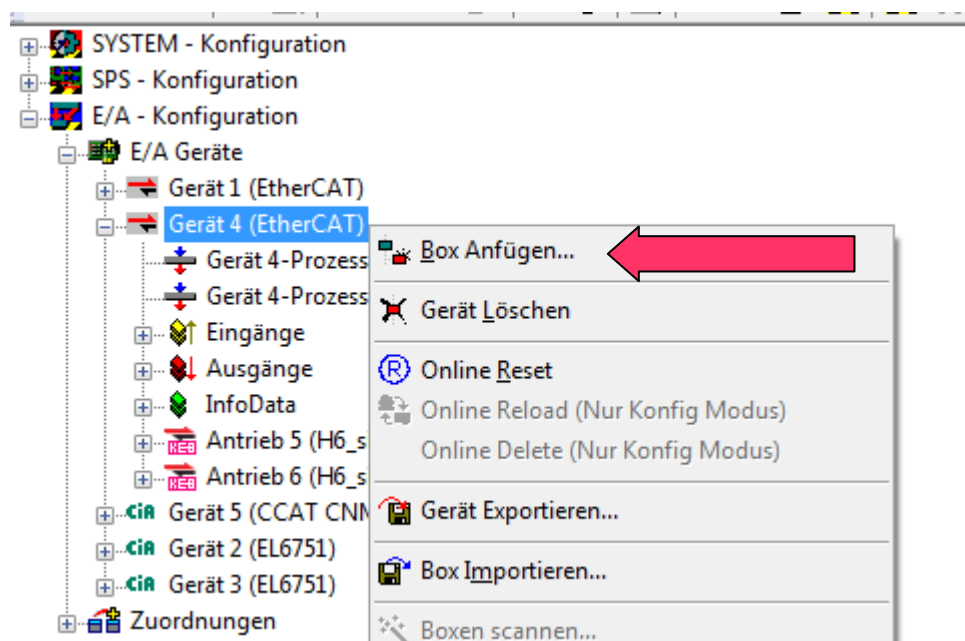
SYSTEM - Konfiguration
SPS - Konfiguration
E/A - Konfiguration
E/A Geräte
Gerät 1 (EtherCAT)
Gerät 4 (EtherCAT)
Gerät 4-Prozess
Gerät 4-Prozess
Eingänge
Ausgänge
InfoData
Antrieb 5 (H6_s
Antrieb 6 (H6_s
Gerät 5 (CCAT CNM
Gerät 2 (EL6751)
Gerät 3 (EL6751)
Zuordnungen

Box Anfügen...
Gerät Löschen
Online Reset
Online Reload (Nur Konfig Modus)
Online Delete (Nur Konfig Modus)
Gerät Exportieren...
Box Importieren...
Boxen scannen...